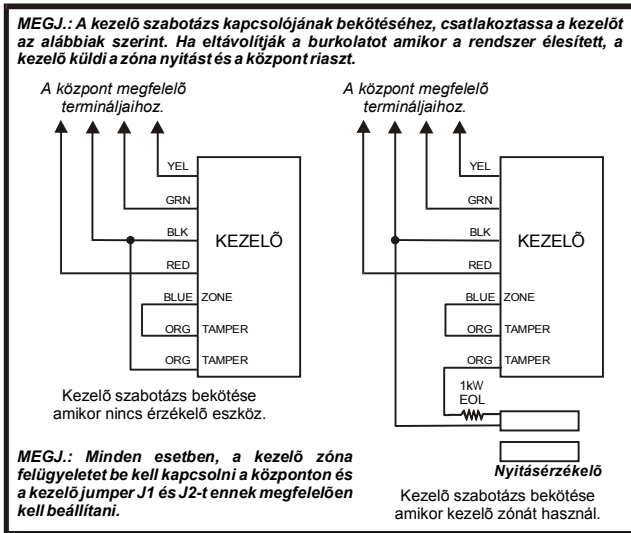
MEGJ.: A kezelõ szabotázs kapcsolójának bekötéséhez, csatlakoztassa a kezelõt az alábbiak szerint. Ha eltávolítják a burkolatot amikor a rendszer élesített, a kezelõ küldi a zóna nyitást és a központ riaszt.

A központ megfelelõ termináljaihoz.

YEL
GRN
BLK
RED
BLUE
ORG
ORG

KEZELÕ
ZONE
TAMPER
TAMPER

Kezelõ szabotázs bekötése amikor nincs érzékelõ eszköz.

A központ megfelelõ termináljaihoz.

YEL
GRN
BLK
RED
BLUE
ORG
ORG

KEZELÕ
ZONE
TAMPER
TAMPER

1kW
EOL

Nyitásérzékelõ

MEGJ.: Minden esetben, a kezelõ zóna felügyeletet be kell kapcsolni a központon és a kezelõ jumper J1 és J2-t ennek megfelelõen kell beállítani.

Kezelõ szabotázs bekötése amikor kezelõ zónát használ.